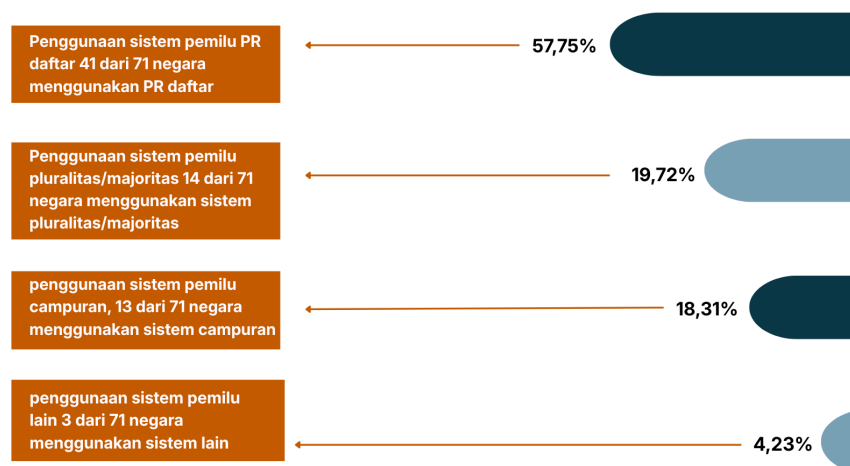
Penggunaan sistem pemilu PR daftar 41 dari 71 negara menggunakan PR daftar

57,75%

Penggunaan sistem pemilu pluralitas/majoritas 14 dari 71 negara menggunakan sistem pluralitas/majoritas

19,72%

penggunaan sistem pemilu campuran, 13 dari 71 negara menggunakan sistem campuran

18,31%

penggunaan sistem pemilu lain 3 dari 71 negara menggunakan sistem lain

4,23%